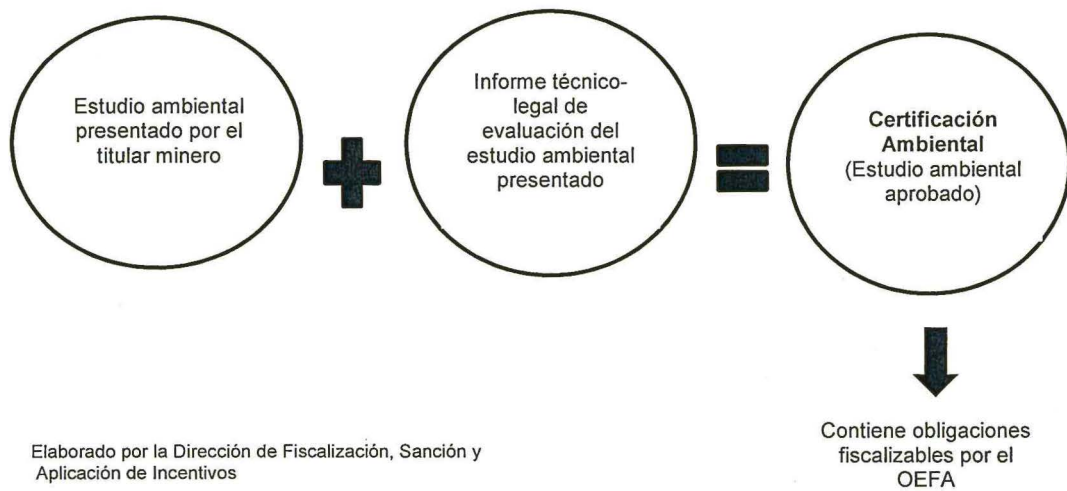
Estudio ambiental presentado por el titular minero

Informe técnico-legal de evaluación del estudio ambiental presentado

**Certificación Ambiental**
(Estudio ambiental aprobado)

Contiene obligaciones fiscalizables por el OEFA

Elaborado por la Dirección de Fiscalización, Sanción y Aplicación de Incentivos